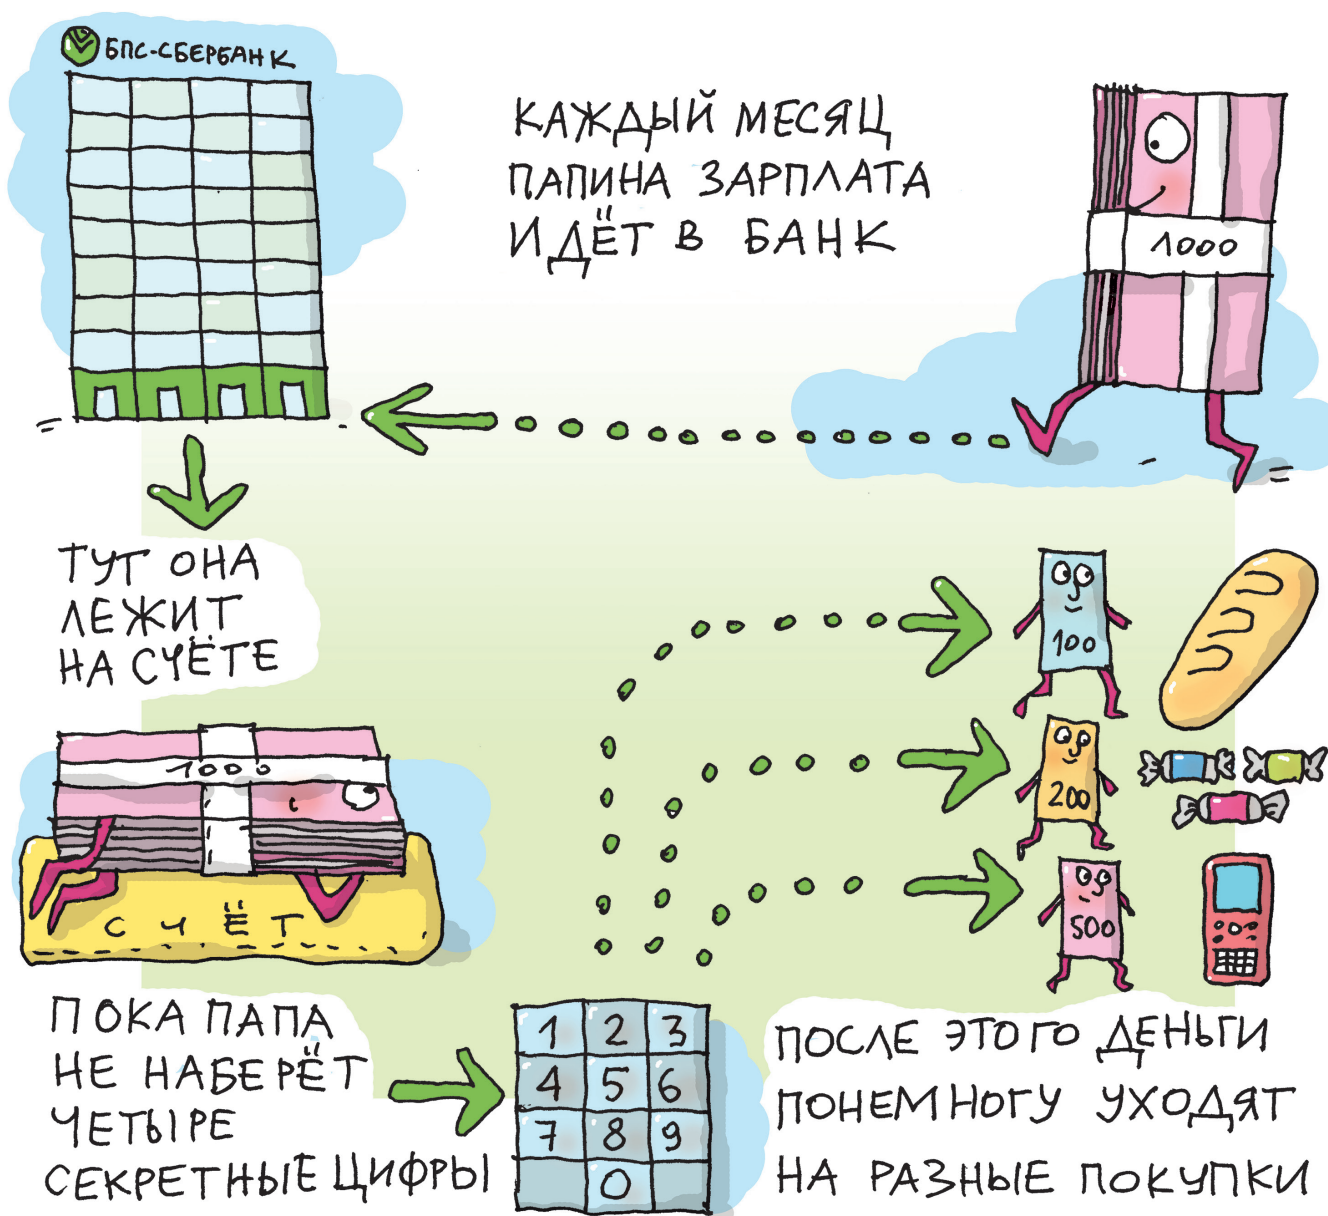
БПС-СБЕРБАНК

КАЖДЫЙ МЕСЯЦ ПАПИНА ЗАРПЛАТА ИДЁТ В БАНК

1000

ТУТ ОНА ЛЕЖИТ НА СЧЁТЕ

1000

СЧЁТ

100

200

500

ПОКА ПАПА НЕ НАБЕРЁТ ЧЕТЫРЕ СЕКРЕТНЫЕ ЦИФРЫ

| 1 | 2 | 3 |
|---|---|---|
| 4 | 5 | 6 |
| 7 | 8 | 9 |
|  | 0 |  |

ПОСЛЕ ЭТОГО ДЕНЬГИ ПОНЕМНОГУ УХОДЯТ НА РАЗНЫЕ ПОКУПКИ